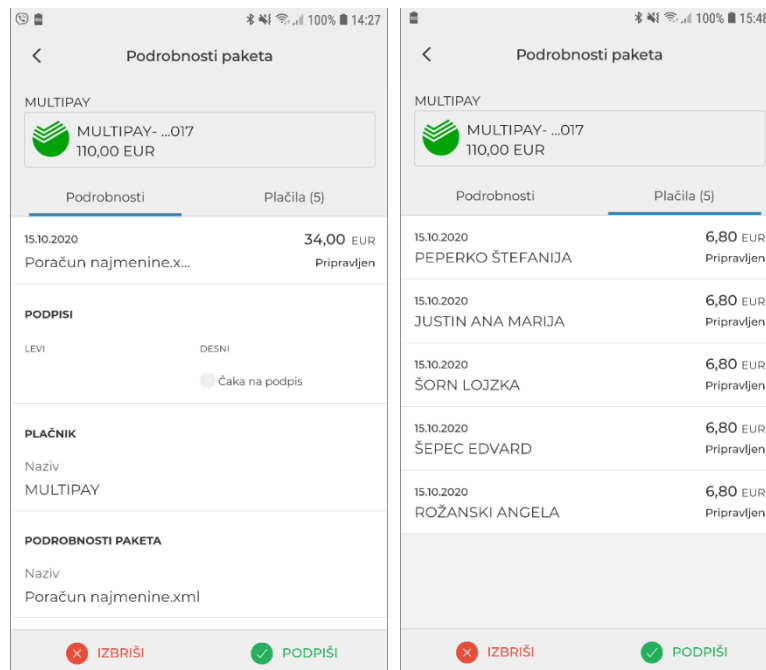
100% 14:27

Podrobnosti paketa

MULTIPAY

MULTIPAY- ...017
110,00 EUR

Podrobnosti

Plačila (5)

15.10.2020
Poračun najmenine.x...
34,00 EUR
Pripravljen

PODPISI

LEVI

DESNI

Čaka na podpis

PLAČNIK

Naziv
MULTIPAY

PODROBNOSTI PAKETA

Naziv
Poračun najmenine.xml

IZBRIŠI

PODPIŠI

100% 15:48

Podrobnosti paketa

MULTIPAY

MULTIPAY- ...017
110,00 EUR

Podrobnosti

Plačila (5)

15.10.2020
PEPERKO ŠTEFANIJA
6,80 EUR
Pripravljen

15.10.2020
JUSTIN ANA MARIJA
6,80 EUR
Pripravljen

15.10.2020
ŠORN LOJZKA
6,80 EUR
Pripravljen

15.10.2020
ŠEPEC EDVARD
6,80 EUR
Pripravljen

15.10.2020
ROŽANSKI ANGELA
6,80 EUR
Pripravljen

IZBRIŠI

PODPIŠI